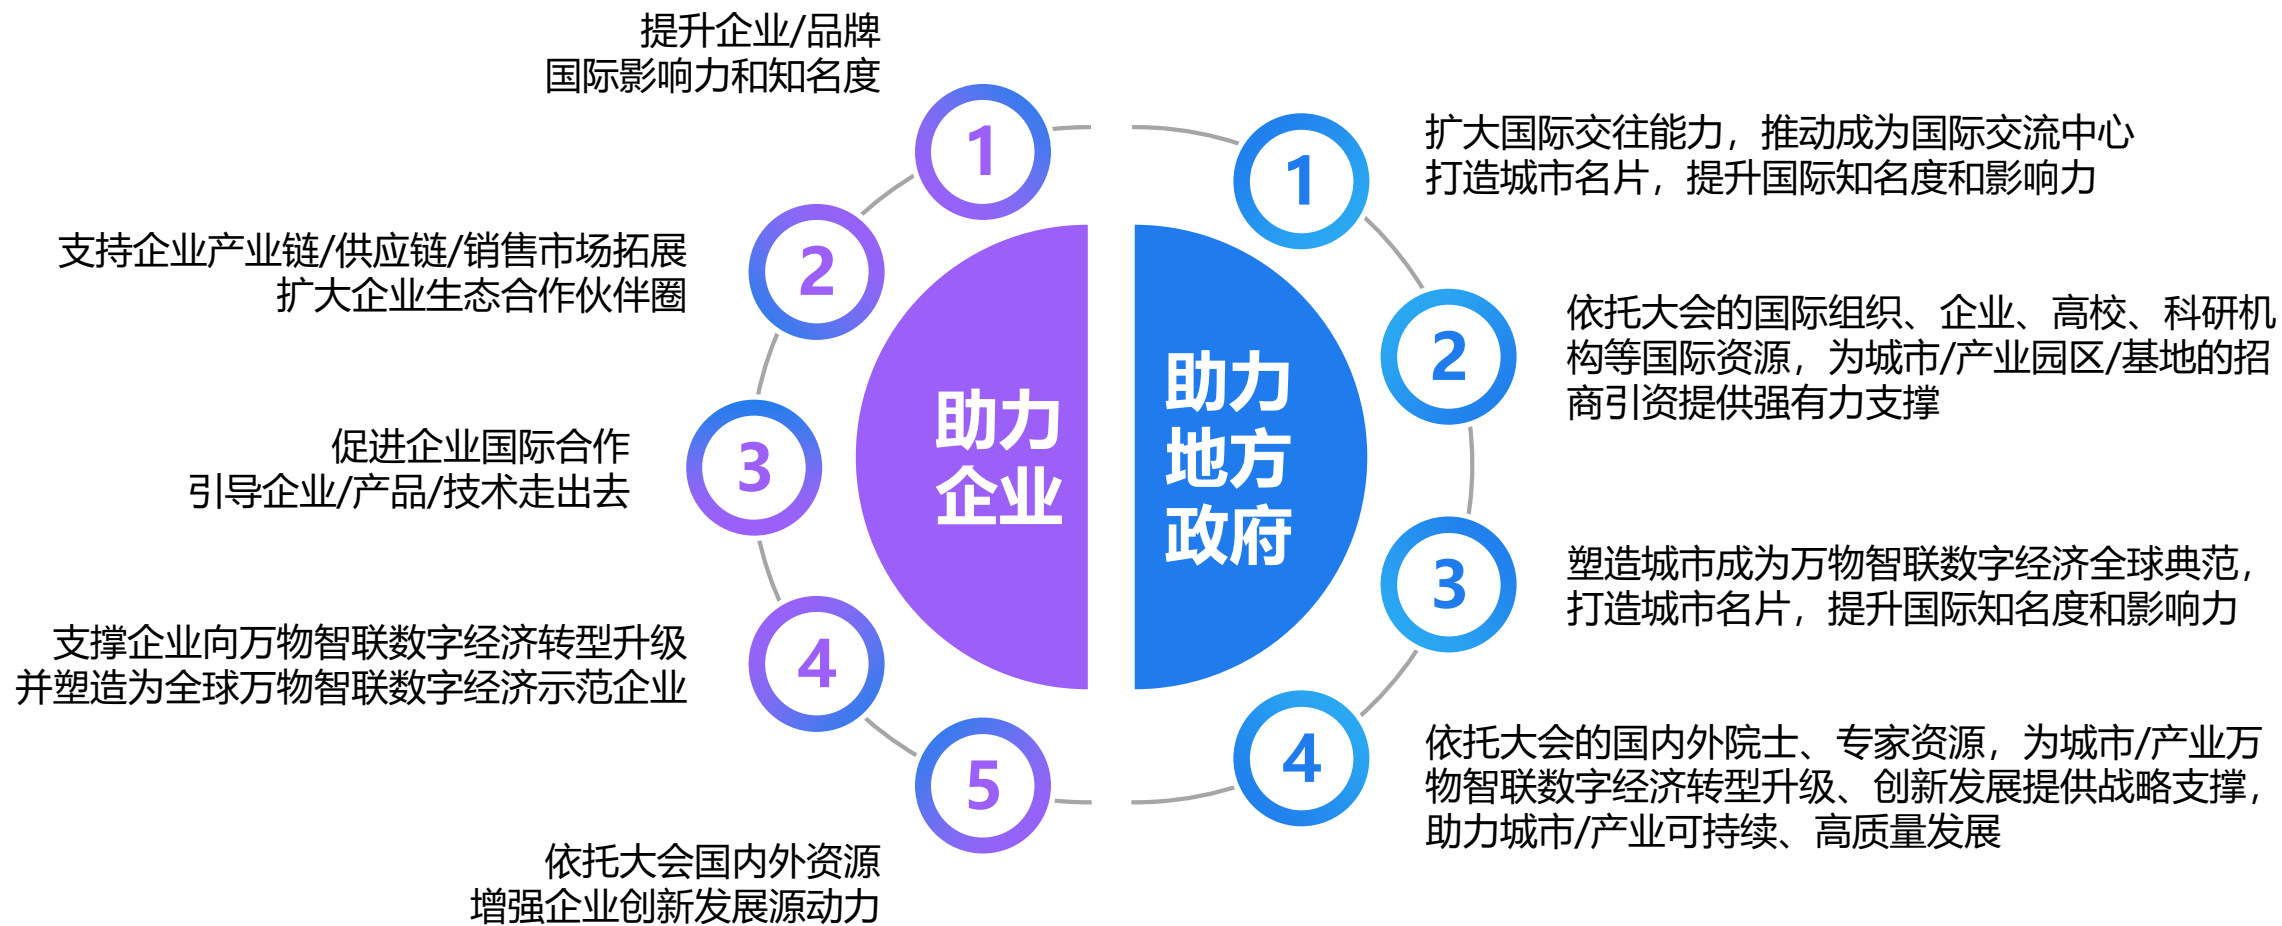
助力企业

1
提升企业/品牌
国际影响力和知名度

2
支持企业产业链/供应链/销售市场拓展
扩大企业生态合作伙伴圈

3
促进企业国际合作
引导企业/产品/技术走出去

4
支撑企业向万物智联数字经济转型升级
并塑造为全球万物智联数字经济示范企业

5
依托大会国内外资源
增强企业创新发展源动力

助力地方政府

1
扩大国际交往能力，推动成为国际交流中心
打造城市名片，提升国际知名度和影响力

2
依托大会的国际组织、企业、高校、科研机构等国际资源，为城市/产业园区/基地的招商引资提供强有力支撑

3
塑造城市成为万物智联数字经济全球典范，
打造城市名片，提升国际知名度和影响力

4
依托大会的国内外院士、专家资源，为城市/产业万物智联数字经济转型升级、创新发展提供战略支撑，助力城市/产业可持续、高质量发展